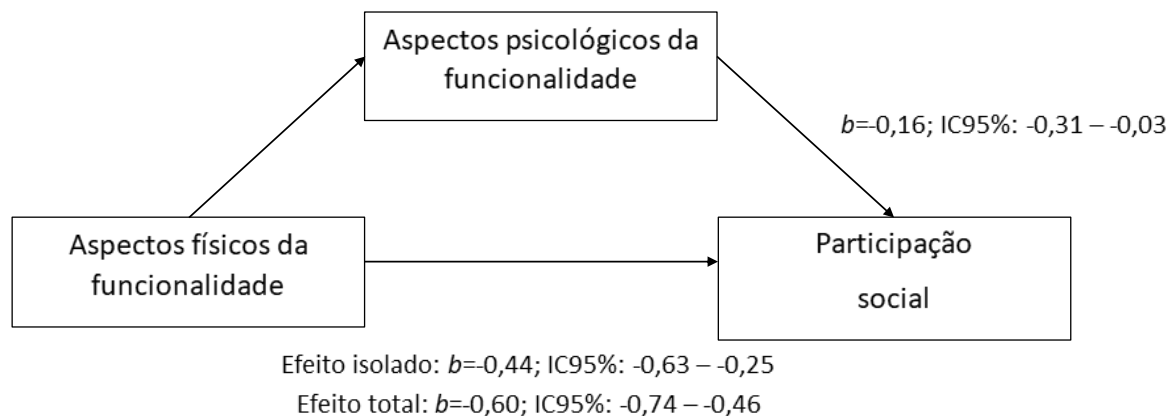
Aspectos psicológicos da funcionalidade

*b*=-0,16; IC95%: -0,31 – -0,03

Aspectos físicos da funcionalidade

Participação social

Efeito isolado: *b*=-0,44; IC95%: -0,63 – -0,25

Efeito total: *b*=-0,60; IC95%: -0,74 – -0,46